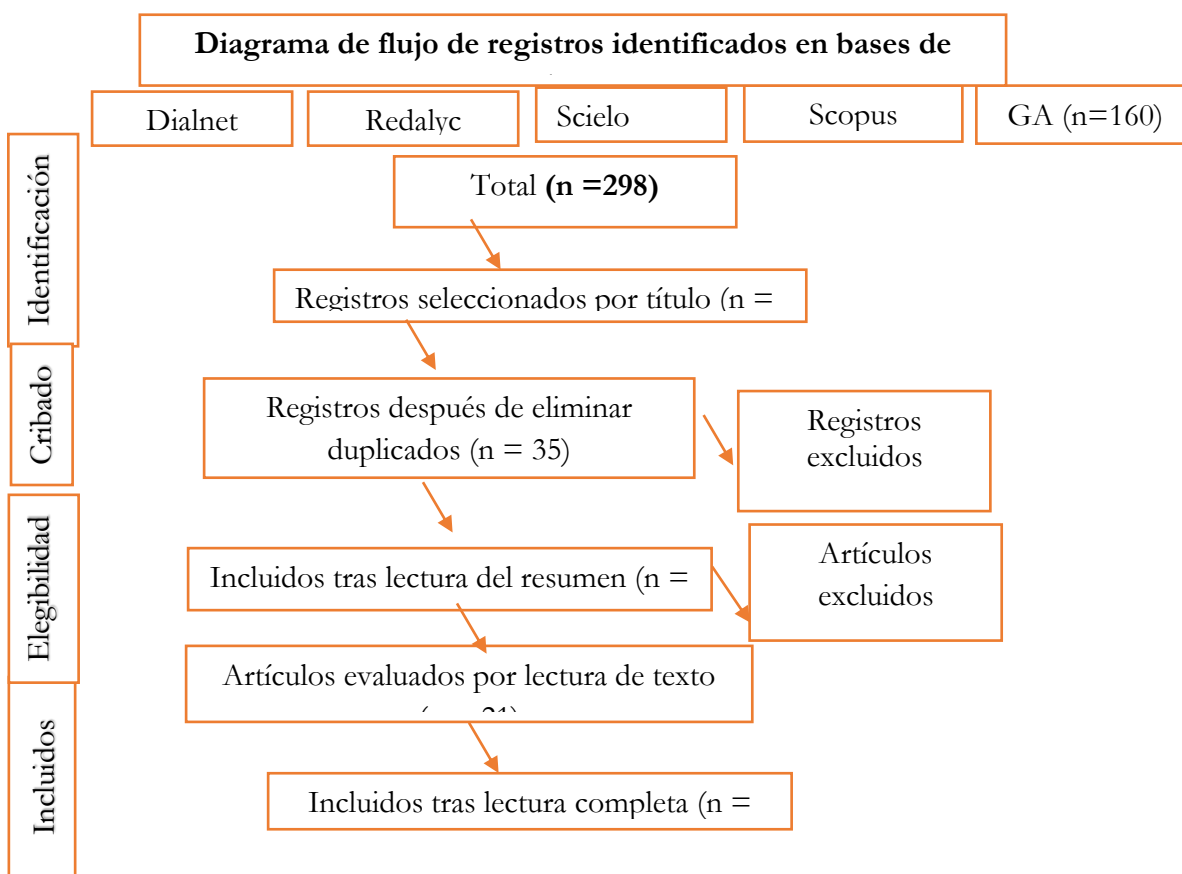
Diagrama de flujo de registros identificados en bases de

Dialnet

Redalyc

Scielo

Scopus

GA (n=160)

Identificación

Total **(n =298)**

Registros seleccionados por título (n =

Cribado

Registros después de eliminar duplicados (n = 35)

Registros excluidos

Elegibilidad

Incluidos tras lectura del resumen (n =

Artículos excluidos

Artículos evaluados por lectura de texto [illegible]

Incluidos

Incluidos tras lectura completa (n =